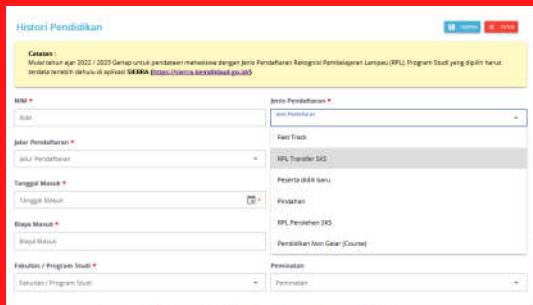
Histori Pendidikan

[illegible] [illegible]

Catatan :
Mulai tahun ajar 2022 / 2023 Genap untuk pendaftaran mahasiswa dengan Jenis Pendaftaran Rekognisi Pembelajaran Lampau (RPL), Program Studi yang dipilih harus terdata terlebih dahulu di aplikasi SIERRA (https://sierra.kemdikbud.go.id/)

NIM *

NIM

Jenis Pendaftaran *

Jenis Pendaftaran

Fast Track

RPL Transfer SKS

Peserta didik baru

Pindahan

RPL Perolehan SKS

Pendidikan Non Gelar (Course)

Jalur Pendaftaran *

Jalur Pendaftaran

Tanggal Masuk *

Tanggal Masuk

Biaya Masuk *

Biaya Masuk

Fakultas / Program Studi *

Fakultas / Program Studi

Peminatan

Peminatan